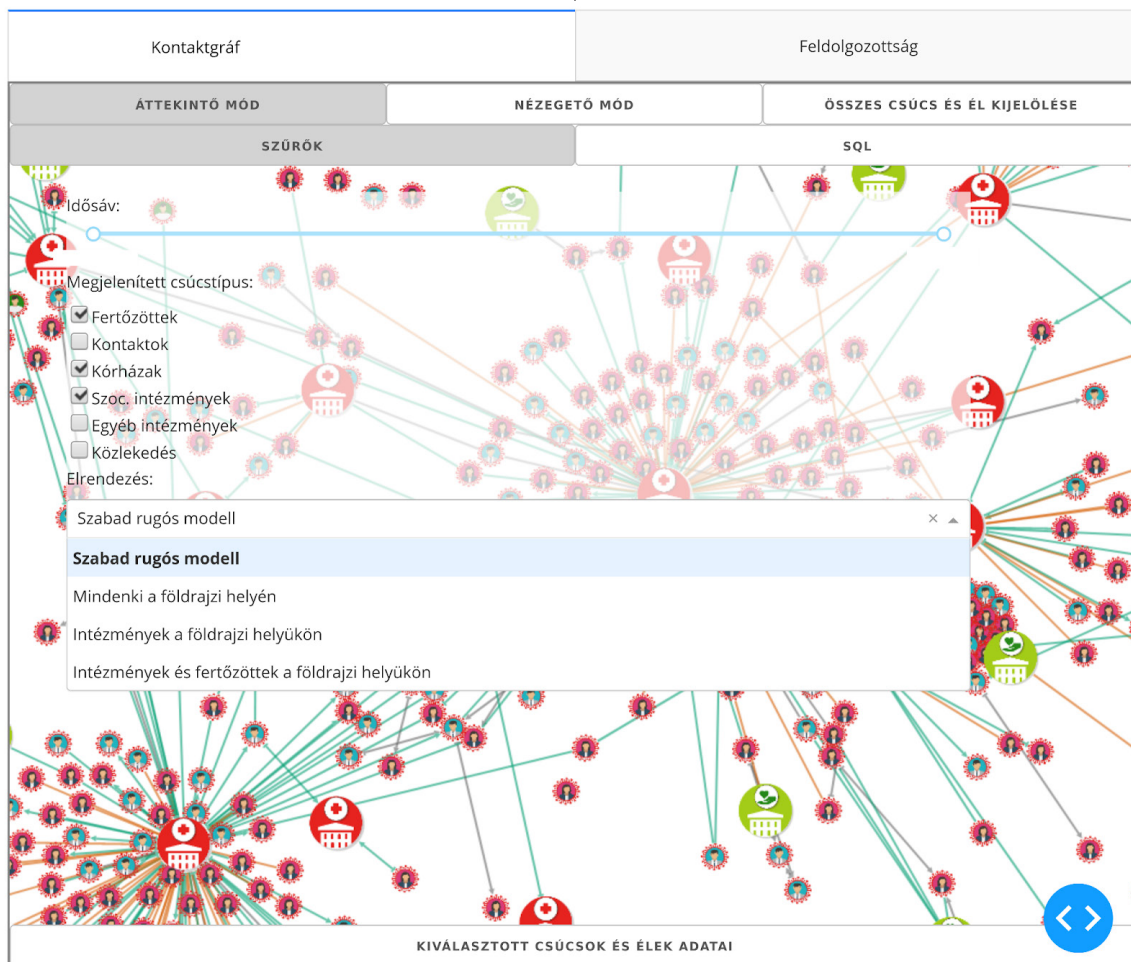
Kontaktgráf

Feldolgozottság

ÁTTEKINTŐ MÓD

NÉZEGETŐ MÓD

ÖSSZES CSÚCS ÉS ÉL KIJELÖLÉSE

SZŰRŐK

SQL

Idősáv:

Megjelenített csúcstípus:

Fertőzöttek

Kontaktok

Kórházak

Szoc. intézmények

Egyéb intézmények

Közlekedés

Elrendezés:

Szabad rugós modell

Szabad rugós modell

Mindenki a földrajzi helyén

Intézmények a földrajzi helyükön

Intézmények és fertőzöttek a földrajzi helyükön

KIVÁLASZTOTT CSÚCSOK ÉS ÉLEK ADATAI